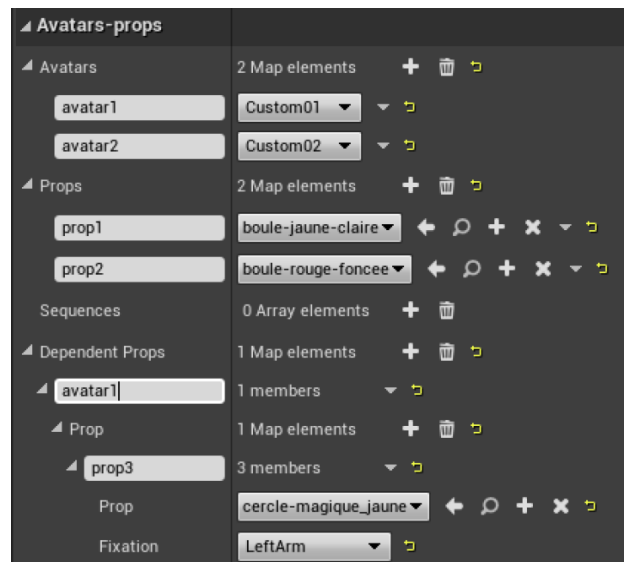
Avatars-props

Avatars | 2 Map elements
avatar1 | Custom01
avatar2 | Custom02
Props | 2 Map elements
prop1 | boule-jaune-claire
prop2 | boule-rouge-foncee
Sequences | 0 Array elements
Dependent Props | 1 Map elements
avatar1 | 1 members
Prop | 1 Map elements
prop3 | 3 members
Prop | cercle-magique_jaune
Fixation | LeftArm